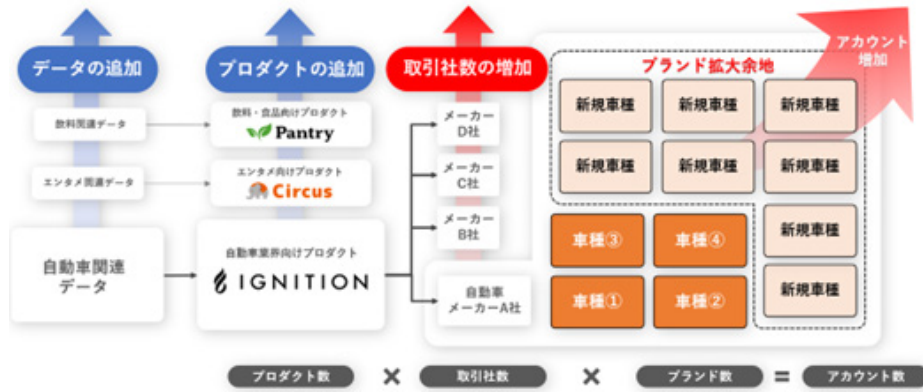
データの追加

プロダクトの追加

取引社数の増加

アカウント増加

飲料関連データ

飲料・食品向けプロダクト
Pantry

エンタメ関連データ

エンタメ向けプロダクト
Circus

自動車関連データ

自動車業界向けプロダクト
IGNITION

メーカーD社

メーカーC社

メーカーB社

自動車メーカーA社

ブランド拡大余地

| 新規車種 | 新規車種 | 新規車種 |
|---|---|---|
| 新規車種 | 新規車種 | 新規車種 |

車種③

車種④

車種①

車種②

新規車種

新規車種

プロダクト数 × 取引社数 × ブランド数 = アカウント数